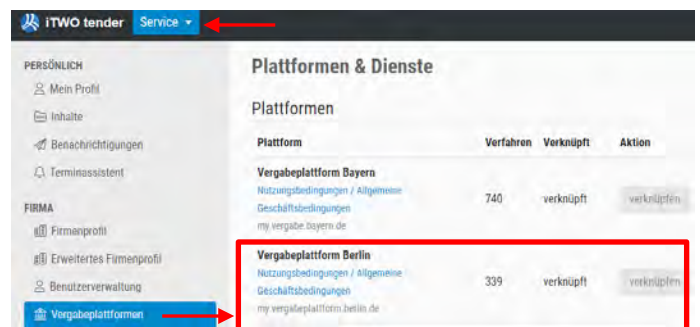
iTWO tender Service ▾

PERSÖNLICH
Mein Profil
Inhalte
Benachrichtigungen
Terminassistent

FIRMA
Firmenprofil
Erweitertes Firmenprofil
Benutzerverwaltung
Vergabeplattformen

Plattformen & Dienste

Plattformen

| Plattform | Verfahren | Verknüpft | Aktion |
|---|---|---|---|
| Vergabeplattform Bayern Nutzungsbedingungen / Allgemeine Geschäftsbedingungen my.vergabe.bayern.de | 740 | verknüpft | verknüpfen |
| Vergabeplattform Berlin Nutzungsbedingungen / Allgemeine Geschäftsbedingungen my.vergabeplattform.berlin.de | 339 | verknüpft | verknüpfen |